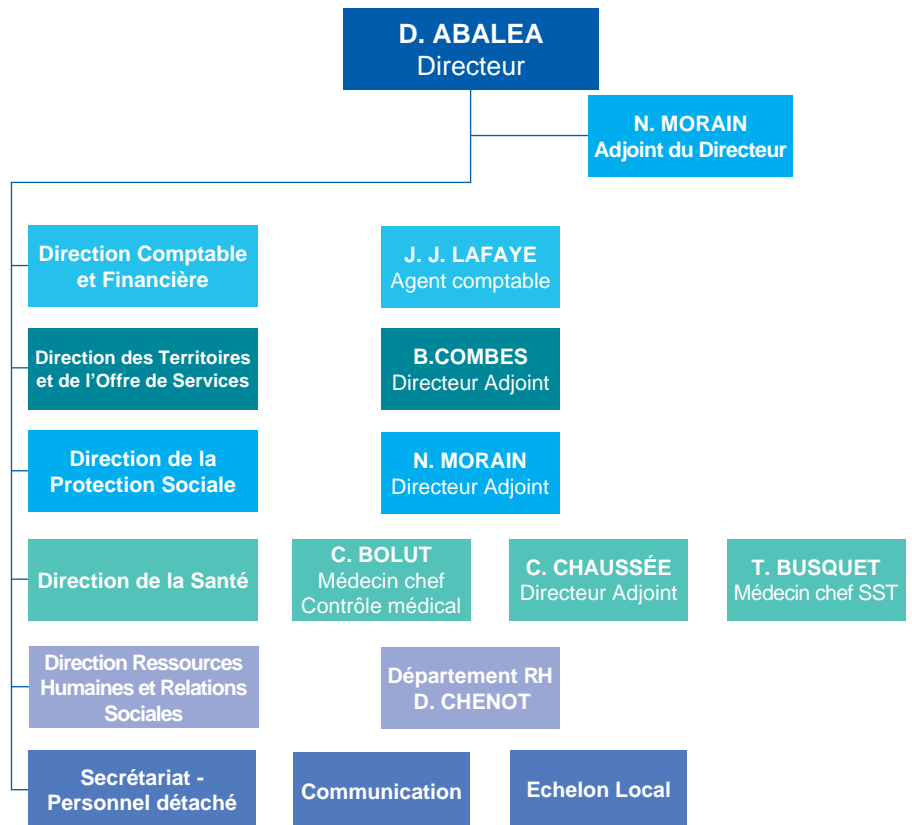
D. ABALEA
Directeur

N. MORAIN
Adjoint du Directeur

Direction Comptable et Financière

J. J. LAFAYE
Agent comptable

Direction des Territoires et de l'Offre de Services

B.COMBES
Directeur Adjoint

Direction de la Protection Sociale

N. MORAIN
Directeur Adjoint

Direction de la Santé

C. BOLUT
Médecin chef
Contrôle médical

C. CHAUSSÉE
Directeur Adjoint

T. BUSQUET
Médecin chef SST

Direction Ressources Humaines et Relations Sociales

Département RH
D. CHENOT

Secrétariat - Personnel détaché

Communication

Echelon Local